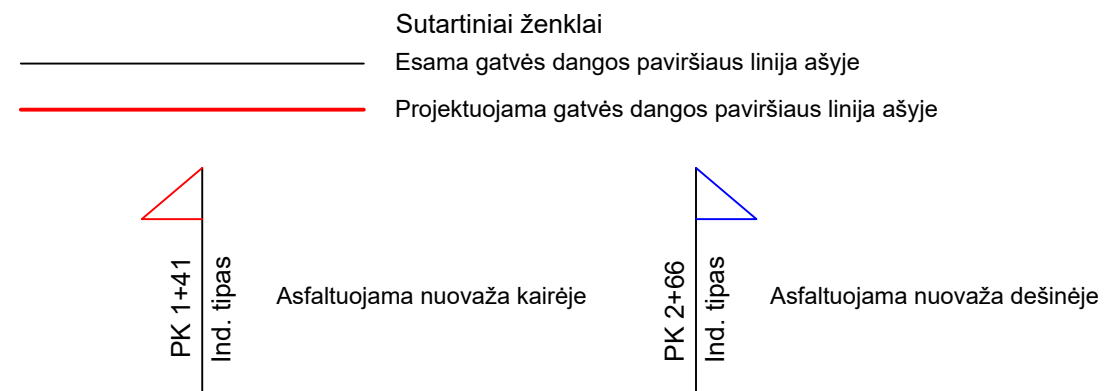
Sutartiniai ženklai

Esama gatvės dangos paviršiaus linija ašyje

Projektuojama gatvės dangos paviršiaus linija ašyje

PK 1+41
Ind. tipas

Asfaltuojama nuovaža kairėje

PK 2+66
Ind. tipas

Asfaltuojama nuovaža dešinėje